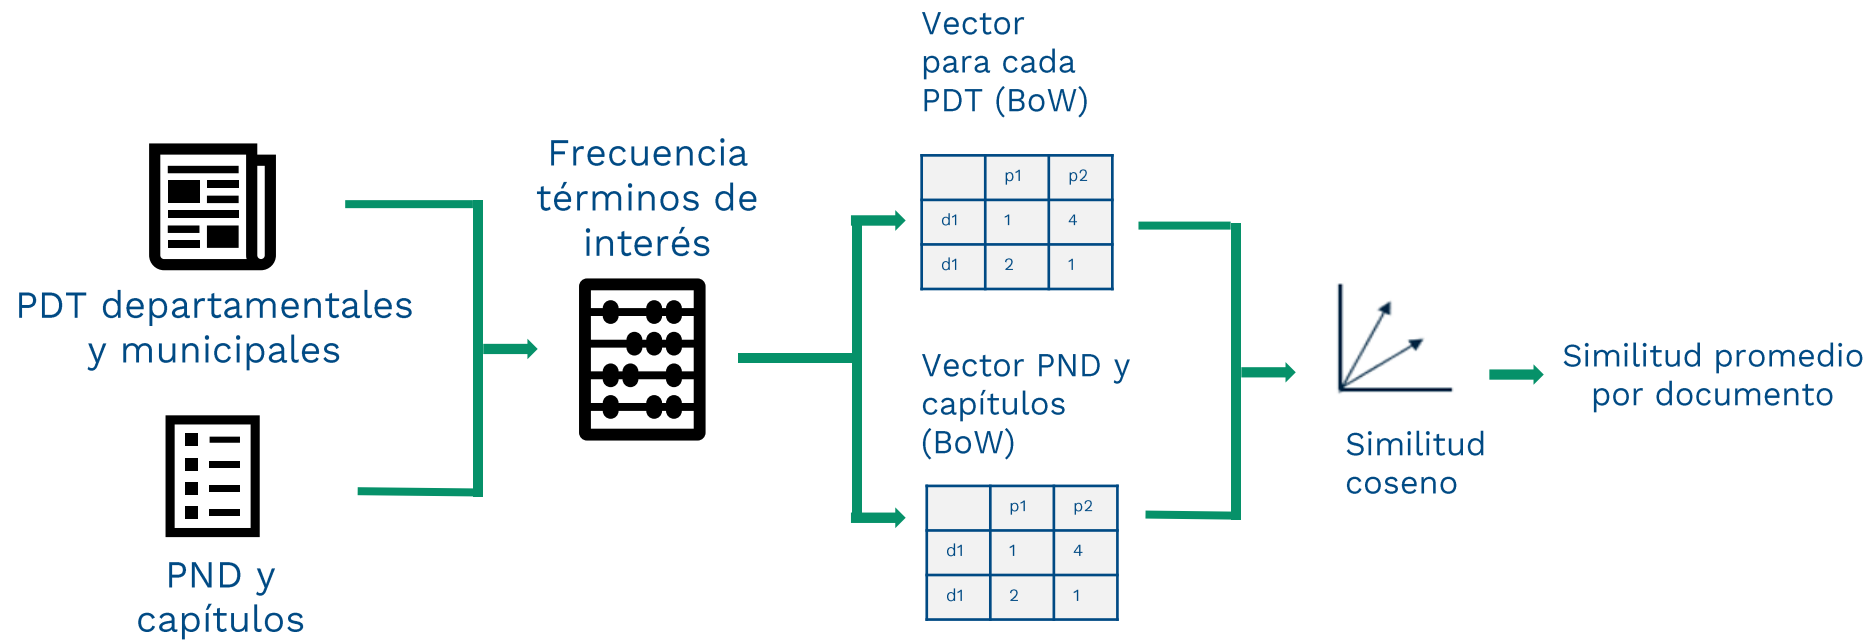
PDT departamentales y municipales

PND y capítulos

Frecuencia términos de interés

Vector para cada PDT (BoW)

| | p1 | p2 |
|---|---|---|
| d1 | 1 | 4 |
| d1 | 2 | 1 |

Vector PND y capítulos (BoW)

| | p1 | p2 |
|---|---|---|
| d1 | 1 | 4 |
| d1 | 2 | 1 |

Similitud coseno

Similitud promedio por documento